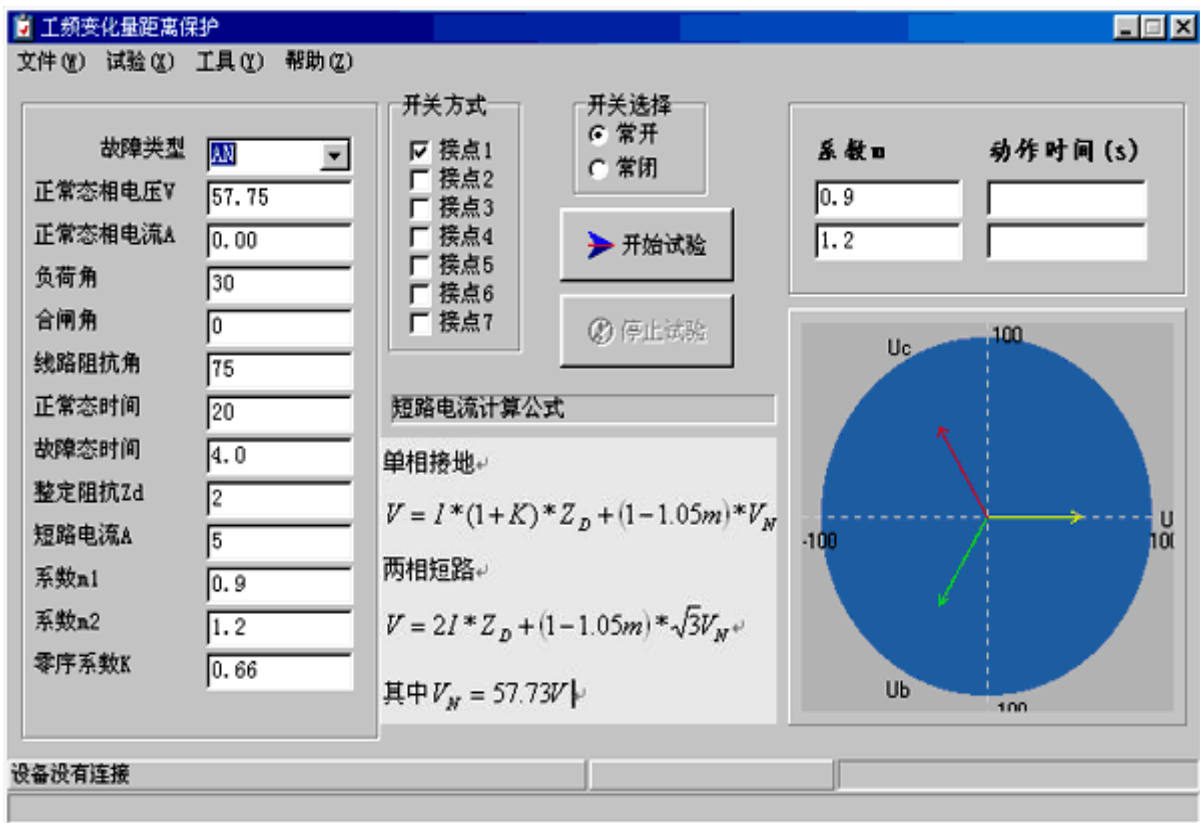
工频变化量距离保护

文件(W) 试验(X) 工具(Y) 帮助(Z)

故障类型 AN
正常态相电压V 57.75
正常态相电流A 0.00
负荷角 30
合闸角 0
线路阻抗角 75
正常态时间 20
故障态时间 4.0
整定阻抗Zd 2
短路电流A 5
系数m1 0.9
系数m2 1.2
零序系数K 0.66

开关方式
接点1
接点2
接点3
接点4
接点5
接点6
接点7

开关选择
常开
常闭

开始试验

停止试验

短路电流计算公式

单相接地
$V = I*(1+K)*Z_D + (1-1.05m)*V_N$

两相短路
$V = 2I*Z_D + (1-1.05m)*\sqrt{3}V_N$

其中$V_N = 57.73V$

系数m 动作时间(s)
0.9
1.2

Uc
100
-100
U
100
Ub
100

设备没有连接